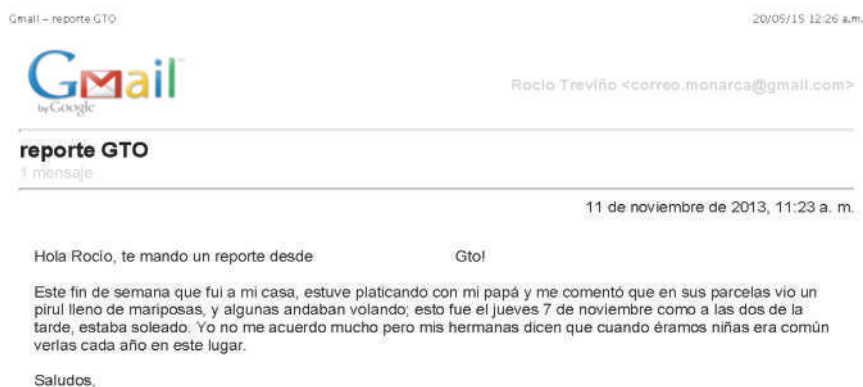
Gmail – reporte GTO

20/05/15 12:26 a.m.

Gmail by Google

Rocío Treviño <correo.monarca@gmail.com>

reporte GTO

1 mensaje

11 de noviembre de 2013, 11:23 a. m.

Hola Rocío, te mando un reporte desde Gto!

Este fin de semana que fui a mi casa, estuve platicando con mi papá y me comentó que en sus parcelas vio un pirul lleno de mariposas, y algunas andaban volando; esto fue el jueves 7 de noviembre como a las dos de la tarde, estaba soleado. Yo no me acuerdo mucho pero mis hermanas dicen que cuando éramos niñas era común verlas cada año en este lugar.

Saludos,